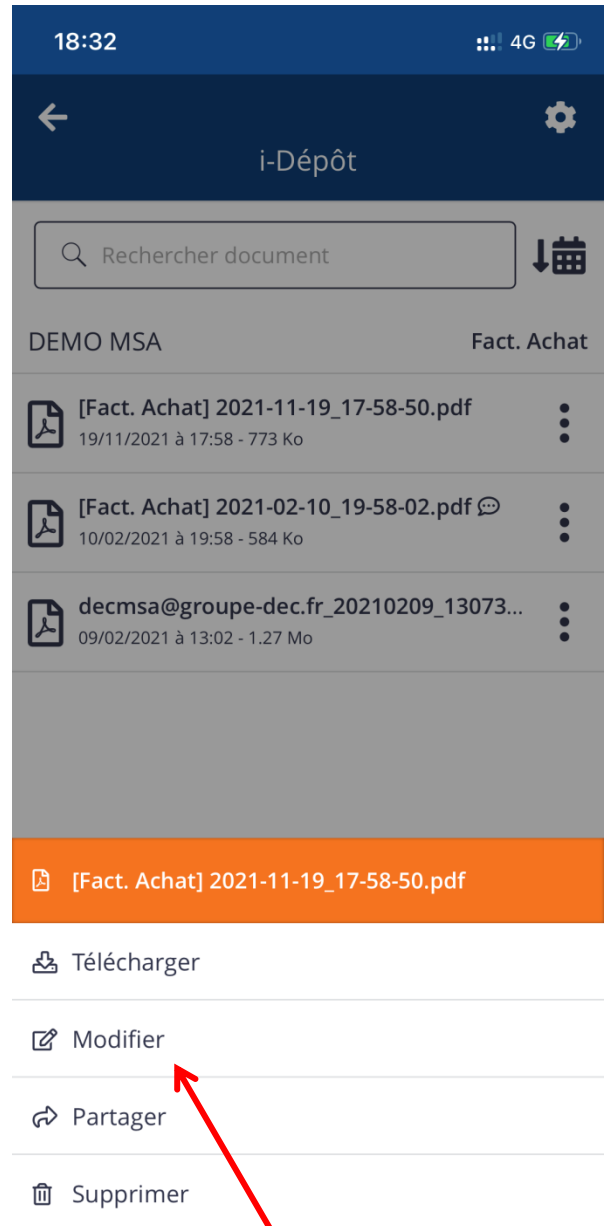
18:32

4G

i-Dépôt

Rechercher document

DEMO MSA

Fact. Achat

[Fact. Achat] 2021-11-19_17-58-50.pdf
19/11/2021 à 17:58 - 773 Ko

[Fact. Achat] 2021-02-10_19-58-02.pdf
10/02/2021 à 19:58 - 584 Ko

decmsa@groupe-dec.fr_20210209_13073...
09/02/2021 à 13:02 - 1.27 Mo

[Fact. Achat] 2021-11-19_17-58-50.pdf

Télécharger

Modifier

Partager

Supprimer